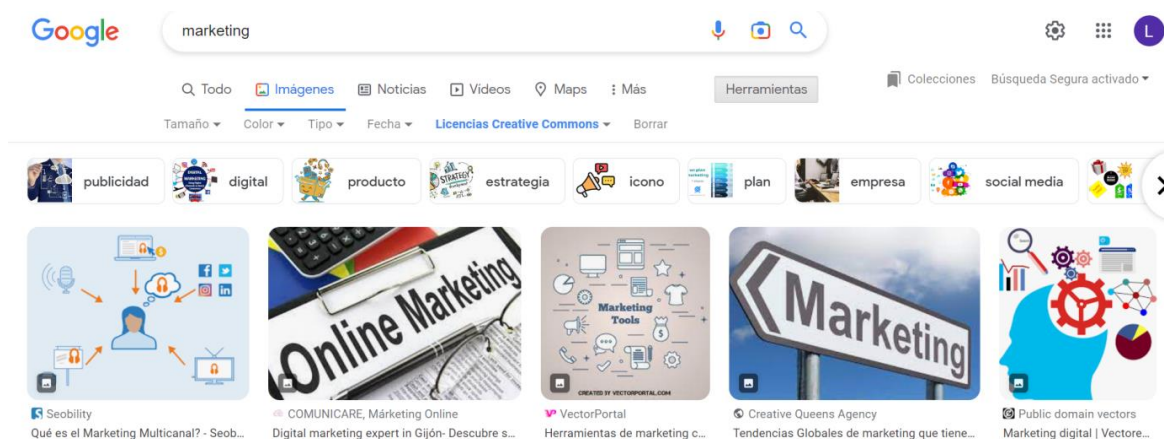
Google

marketing

Todo Imágenes Noticias Vídeos Maps Más

Herramientas

Colecciones Búsqueda Segura activado

L

Tamaño Color Tipo Fecha Licencias Creative Commons Borrar

publicidad digital producto estrategia icono plan empresa social media

Online Marketing

Marketing Tools

CREATED BY VECTORPORTAL.COM

Marketing

Seobility
Qué es el Marketing Multicanal? - Seob...

COMUNICARE, Márketing Online
Digital marketing expert in Gijón- Descubre s...

VectorPortal
Herramientas de marketing c...

Creative Queens Agency
Tendencias Globales de marketing que tiene...

Public domain vectors
Marketing digital | Vectore...